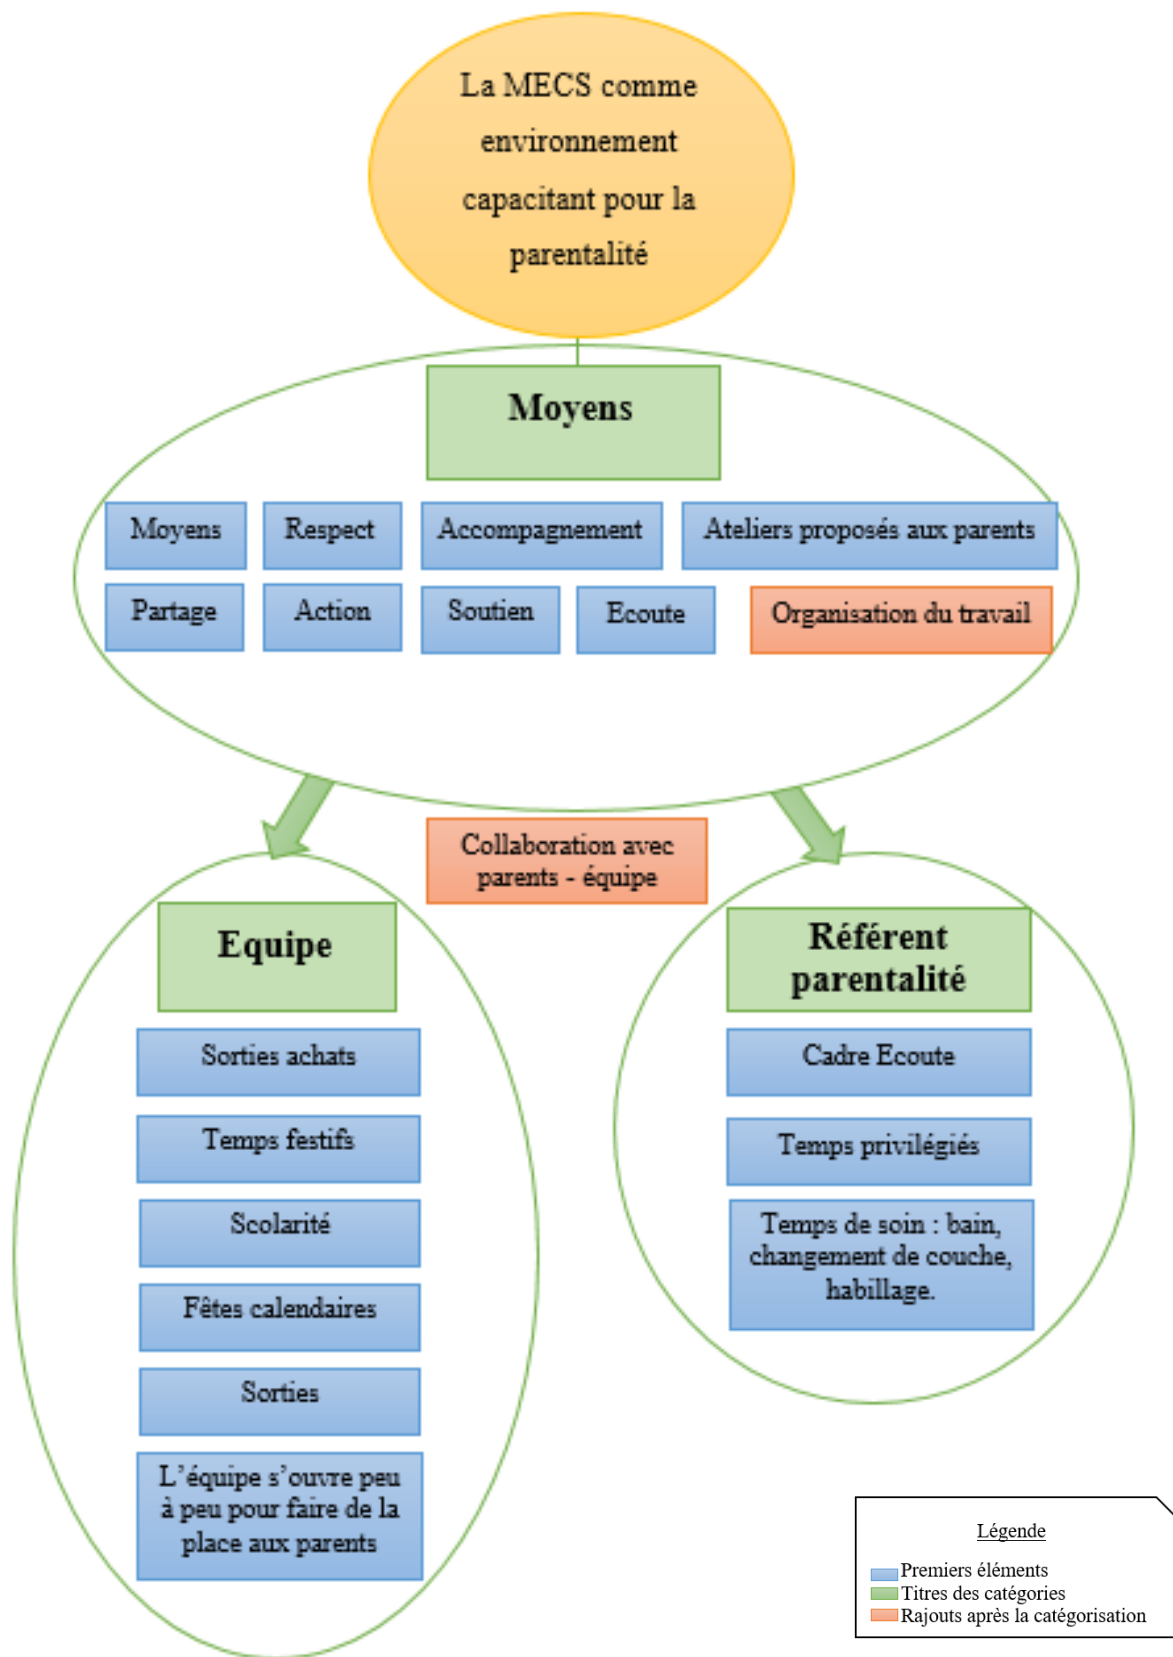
La MECS comme environnement capacitant pour la parentalité

Moyens

Moyens

Respect

Accompagnement

Ateliers proposés aux parents

Partage

Action

Soutien

Ecoute

Organisation du travail

Collaboration avec parents - équipe

Equipe

Sorties achats

Temps festifs

Scolarité

Fêtes calendaires

Sorties

L'équipe s'ouvre peu à peu pour faire de la place aux parents

Référent parentalité

Cadre Ecoute

Temps privilégiés

Temps de soin : bain, changement de couche, habillage.

Légende

Premiers éléments
Titres des catégories
Rajouts après la catégorisation